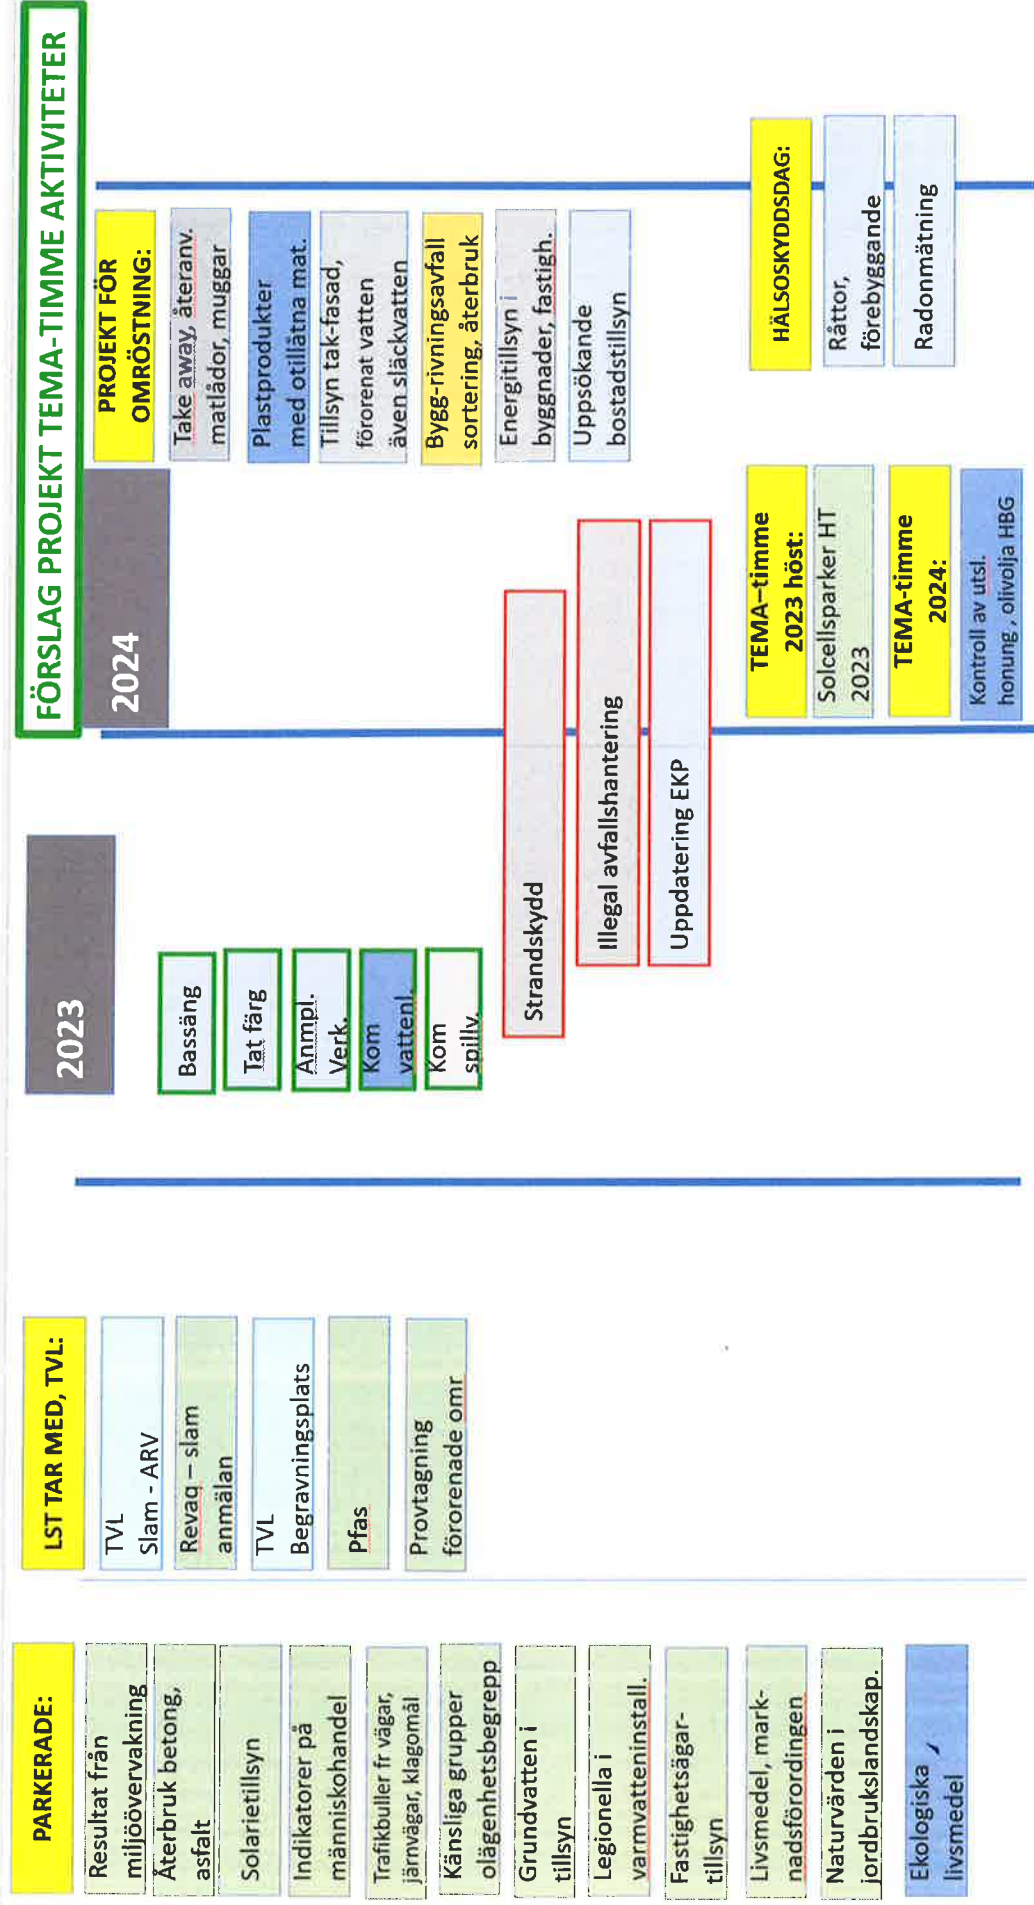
FÖRSLAG PROJEKT TEMA-TIMME AKTIVITETER

2024

PROJEKT FÖR OMRÖSTNING:

Take away, återanv. matlådor, muggar

Plastprodukter med otillåtna mat.

Tillsyn tak-fasad, förorenat vatten även släckvatten

Bygg-rivningsavfall sortering, återbruk

Energitillsyn i byggnader, fastigh.

Uppsökande bostadstillsyn

HÄLSOSKYDDSDAG:

Råttor, förebyggande

Radonmätning

TEMA-timme 2023 höst:

Solcellsparker HT 2023

TEMA-timme 2024:

Kontroll av utsl. honung, olivolja HBG

2023

Bassäng

Tat färg

Anmpl. Verk.

Kom vattenl.

Kom spilly.

Strandskydd

Illegal avfallshantering

Uppdatering EKP

LST TAR MED, TVL:

TVL Slam - ARV

Revaq – slam anmälan

TVL Begravningsplats

Pfas

Provtagning förorenade omr

PARKERADE:

Resultat från miljöövervakning

Återbruk betong, asfalt

Solarietillsyn

Indikatorer på människohandel

Trafikbuller fr vägar, järnvägar, klagomål

Känsliga grupper olägenhetsbegrepp

Grundvatten i tillsyn

Legionella i varmvatteninstall.

Fastighetsägar-tillsyn

Livsmedel, mark-nadsförordingen

Naturvärden i jordbrukslandskap.

Ekologiska livsmedel